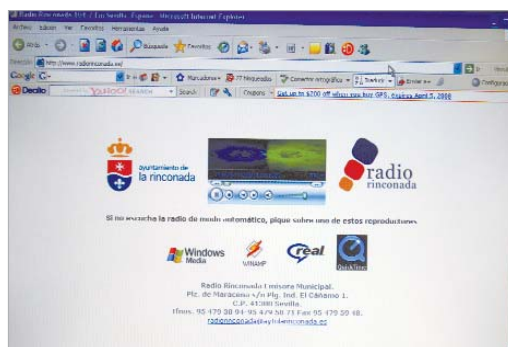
Radio Rinconada 101.3 / La Sevilla, España - Microsoft Internet Explorer
Archivo Edición Ver Favoritos Herramientas Ayuda
Atrás Búsqueda Favoritos
Dirección http://www.radiorinconada.es/
Google G- Marcadores 77 bloqueado Corrector ortográfico Enviar a Configuración
Decibo YAHOO! SEARCH Search Coupons Get up to $200 off when you buy GPS. Expires April 5, 2008
ayuntamiento de la rinconada
radio rinconada
Si no escucha la radio de modo automático, pique sobre uno de estos reproductores
Windows Media
WINAMP
real
QuickTime
Radio Rinconada Emisora Municipal.
Plz. de Maracena s/n Plg. Ind. El Cáñamo 1.
C.P. 41300 Sevilla.
Tlfns. 95 479 30 94 - 95 479 50 71 Fax 95 479 30 48.
radiorinconada@aytolarinconada.es